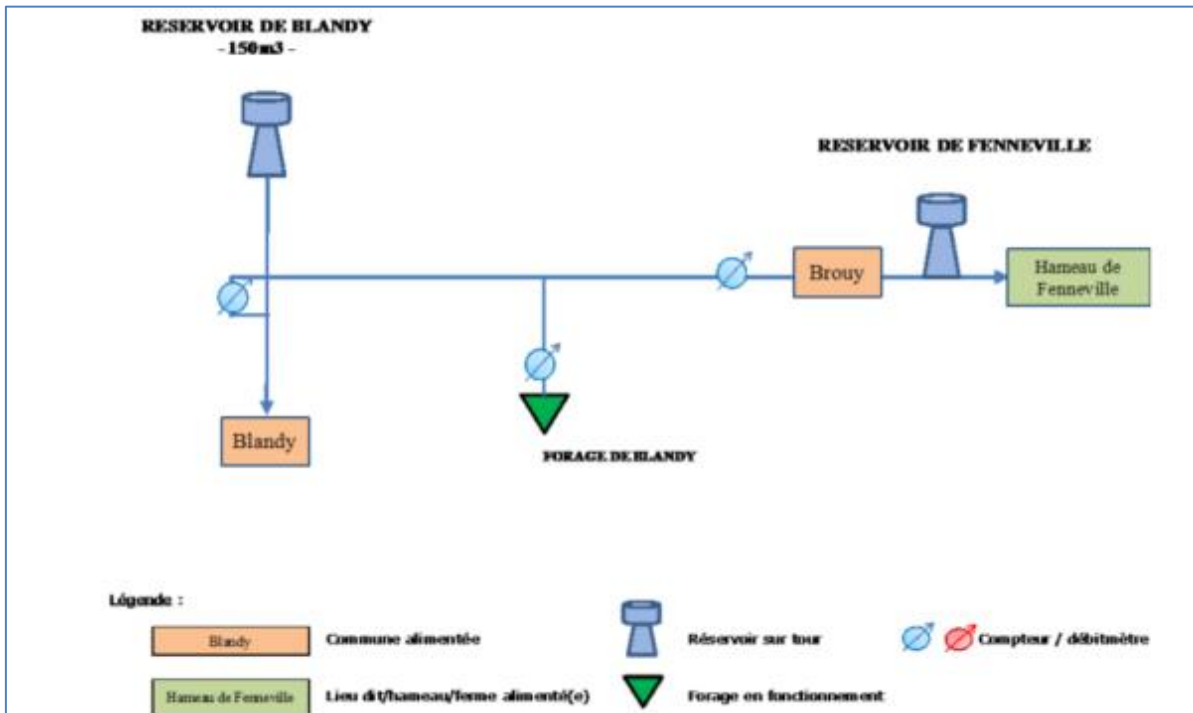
RESERVOIR DE BLANDY
- 150m3 -

RESERVOIR DE FENNEVILLE

Brouy

Hameau de Fenneville

Blandy

FORAGE DE BLANDY

Légende :

Blandy
Commune alimentée

Réservoir sur tour

Compteur / débitmètre

Hameau de Fenneville
Lieu dit/hameau/ferme alimenté(e)

Forage en fonctionnement